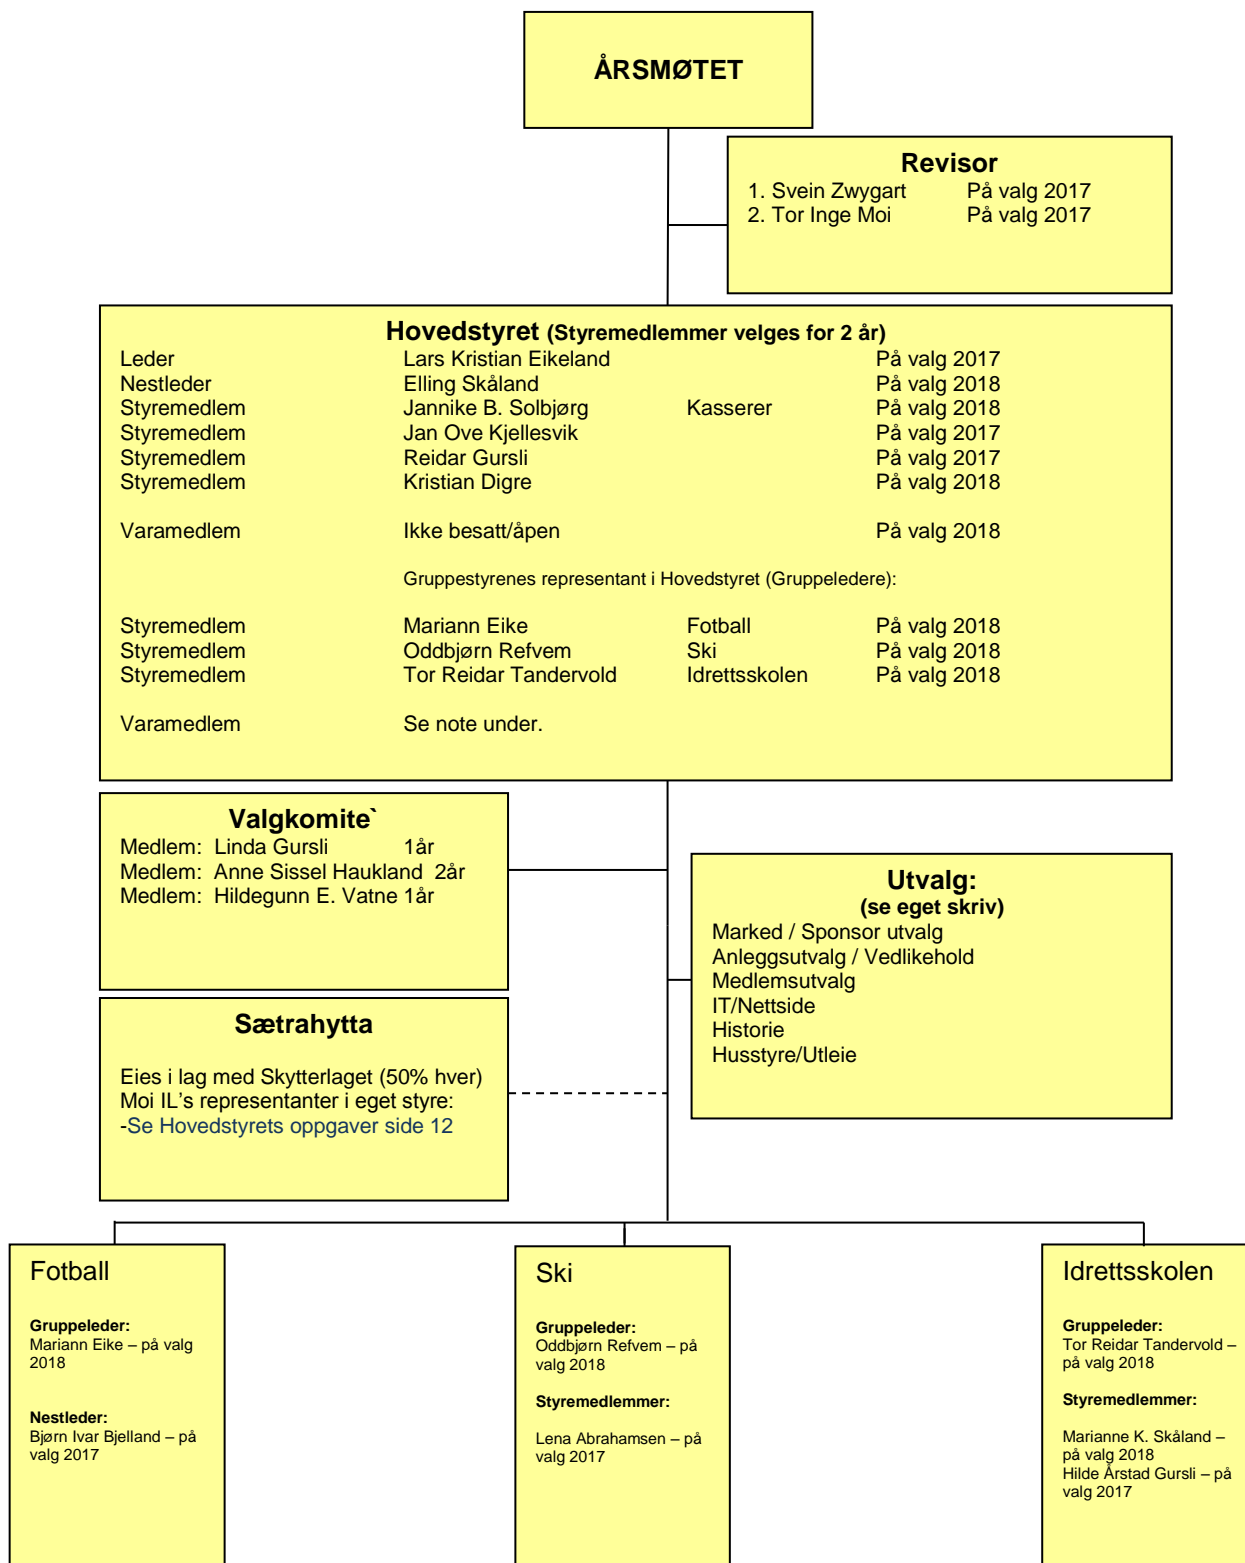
ÅRSMØTET

Revisor
1. Svein Zwygart På valg 2017
2. Tor Inge Moi På valg 2017

Hovedstyret (Styremedlemmer velges for 2 år)

| | | | |
|---|---|---|---|
| Leder | Lars Kristian Eikeland | | På valg 2017 |
| Nestleder | Elling Skåland | | På valg 2018 |
| Styremedlem | Jannike B. Solbjørg | Kasserer | På valg 2018 |
| Styremedlem | Jan Ove Kjellesvik | | På valg 2017 |
| Styremedlem | Reidar Gursli | | På valg 2017 |
| Styremedlem | Kristian Digre | | På valg 2018 |
| Varamedlem | Ikke besatt/åpen | | På valg 2018 |

Gruppestyrenes representant i Hovedstyret (Gruppeledere):

| | | | |
|---|---|---|---|
| Styremedlem | Mariann Eike | Fotball | På valg 2018 |
| Styremedlem | Oddbjørn Refvem | Ski | På valg 2018 |
| Styremedlem | Tor Reidar Tandervold | Idrettsskolen | På valg 2018 |
| Varamedlem | Se note under. | | |

Valgkomite`
Medlem: Linda Gursli 1år
Medlem: Anne Sissel Haukland 2år
Medlem: Hildegunn E. Vatne 1år

Utvalg:
(se eget skriv)
Marked / Sponsor utvalg
Anleggsutvalg / Vedlikehold
Medlemsutvalg
IT/Nettside
Historie
Husstyre/Utleie

Sætrahytta

Eies i lag med Skytterlaget (50% hver)
Moi IL's representanter i eget styre:
-Se Hovedstyrets oppgaver side 12

Fotball

Gruppeleder:
Mariann Eike – på valg 2018

Nestleder:
Bjørn Ivar Bjelland – på valg 2017

Ski

Gruppeleder:
Oddbjørn Refvem – på valg 2018

Styremedlemmer:

Lena Abrahamsen – på valg 2017

Idrettsskolen

Gruppeleder:
Tor Reidar Tandervold – på valg 2018

Styremedlemmer:

Marianne K. Skåland – på valg 2018
Hilde Årstad Gursli – på valg 2017